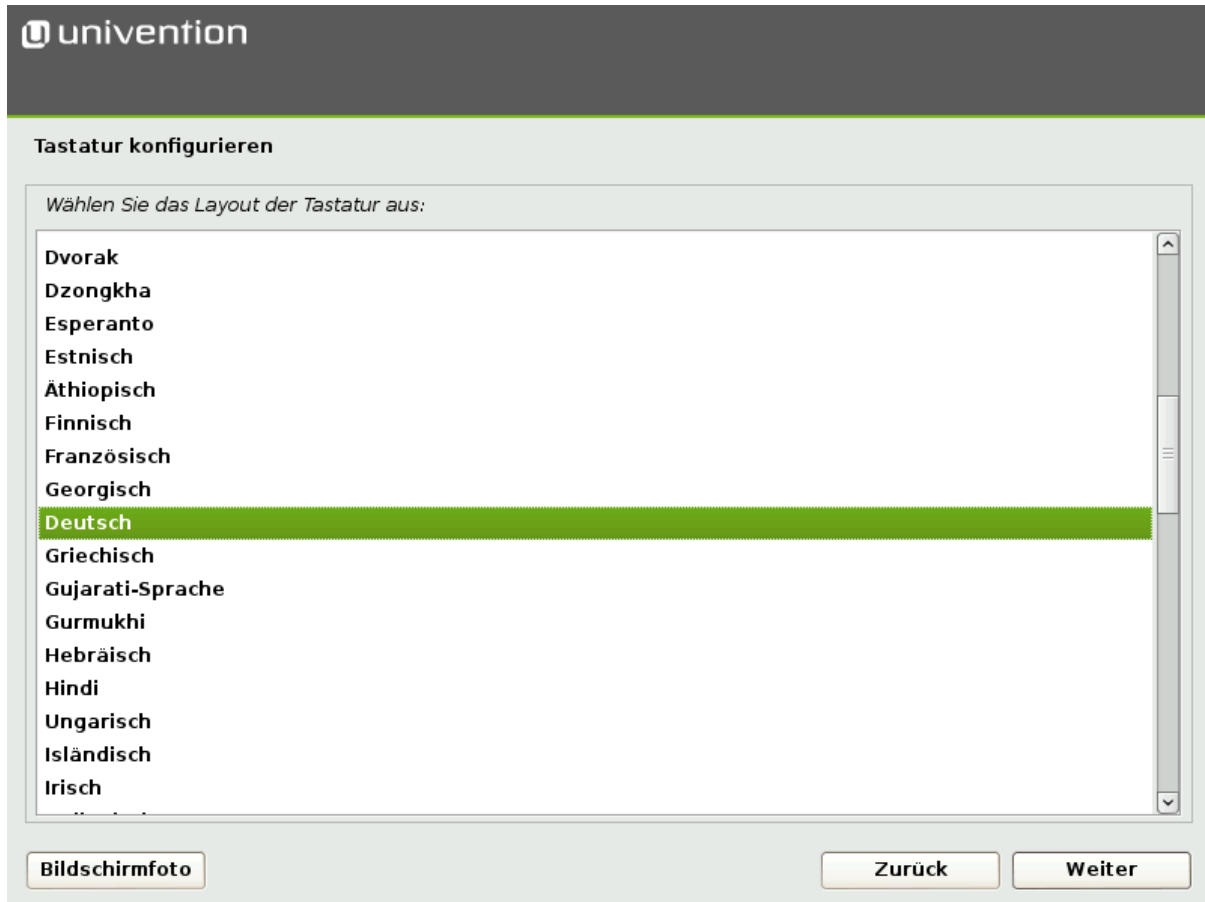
univention

Tastatur konfigurieren

Wählen Sie das Layout der Tastatur aus:

Dvorak
Dzongkha
Esperanto
Estnisch
Äthiopisch
Finnisch
Französisch
Georgisch
Deutsch
Griechisch
Gujarati-Sprache
Gurmukhi
Hebräisch
Hindi
Ungarisch
Isländisch
Irisch
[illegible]

Bildschirmfoto

Zurück

Weiter